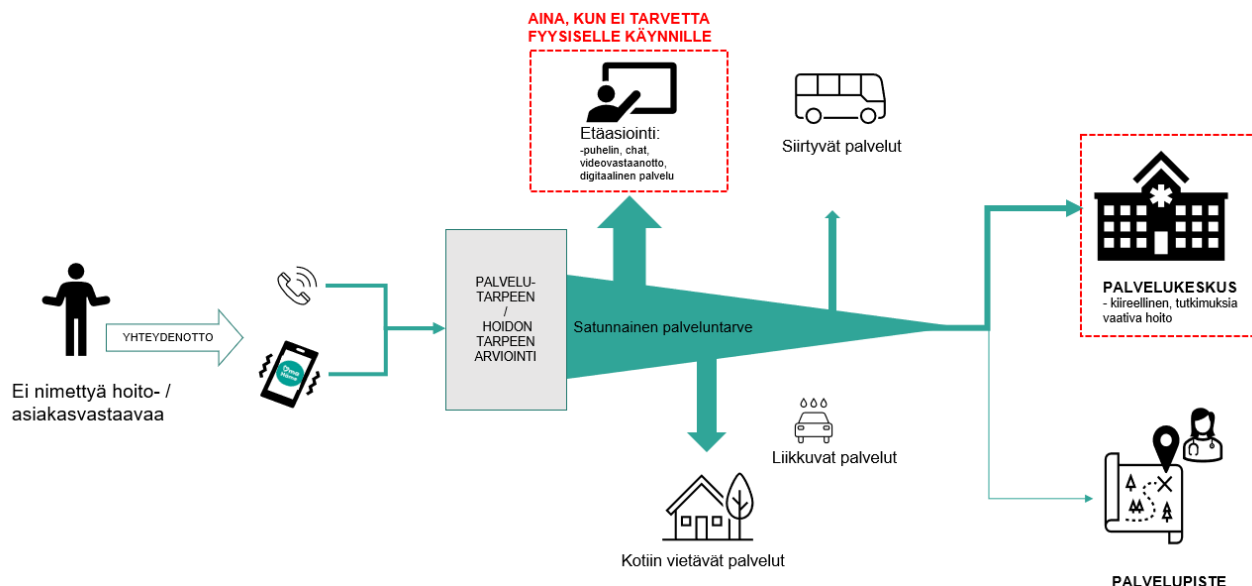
AINA, KUN EI TARVETTA FYYSISELLE KÄYNNILLE

Etäasiointi:
-puhelin, chat, videovastaanotto, digitaalinen palvelu

Siirtyvät palvelut

PALVELUKESKUS
- kiireellinen, tutkimuksia vaativa hoito

YHTEYDENOTTO

Ei nimettyä hoito- / asiakasvastaavaa

PALVELU-TARPEEN / HOIDON TARPEEN ARVIOINTI

Satunnainen palveluntarve

Liikkuvat palvelut

Kotiin vietävät palvelut

PALVELUPISTE